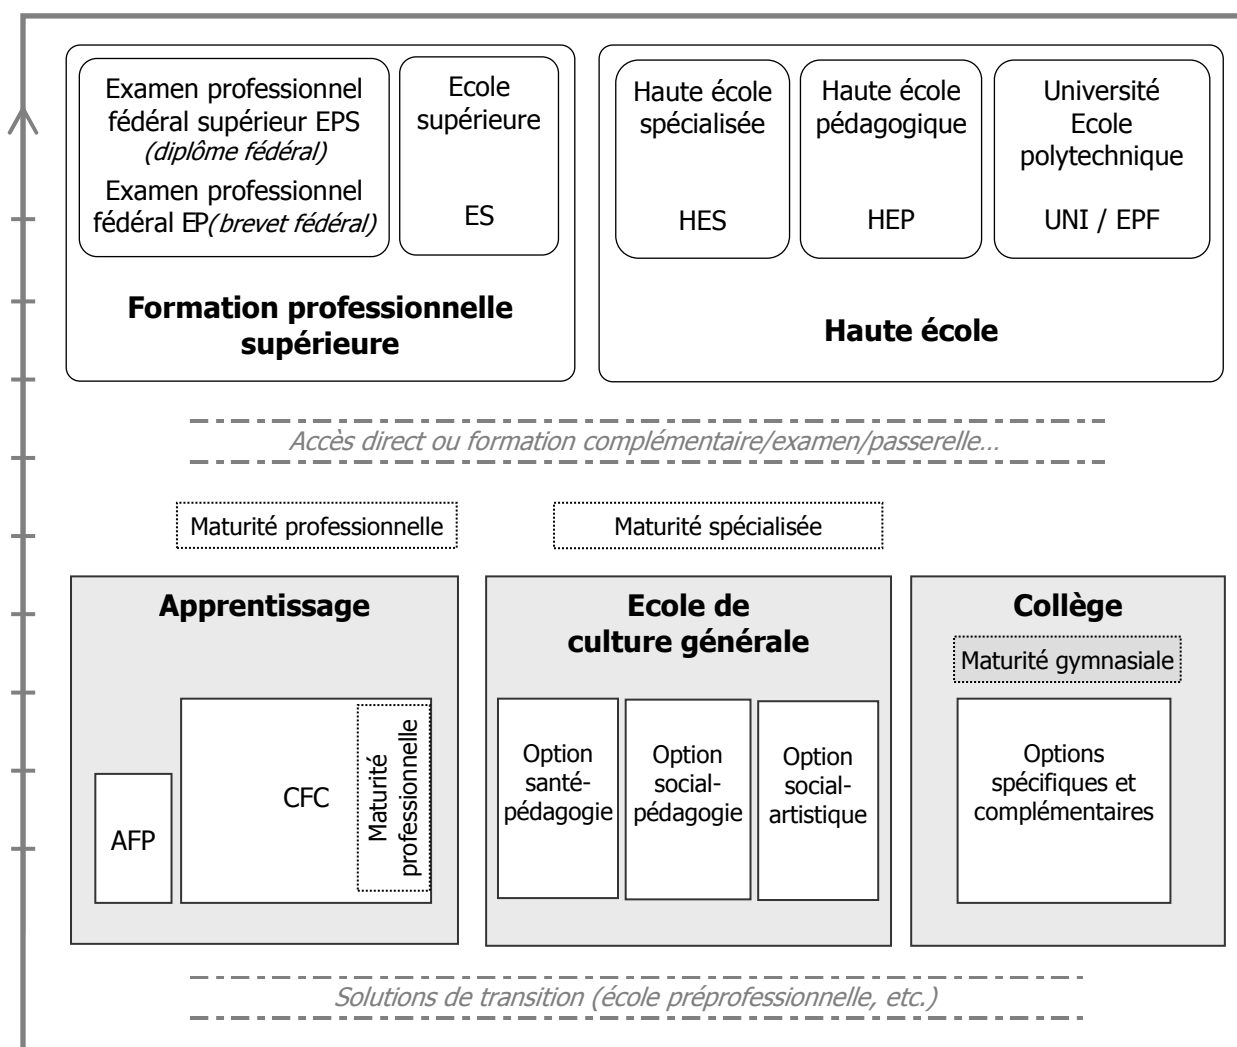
Examen professionnel fédéral supérieur EPS *(diplôme fédéral)*

Examen professionnel fédéral EP*(brevet fédéral)*

Ecole supérieure

ES

**Formation professionnelle supérieure**

Haute école spécialisée

HES

Haute école pédagogique

HEP

Université Ecole polytechnique

UNI / EPF

**Haute école**

*Accès direct ou formation complémentaire/examen/passerelle...*

Maturité professionnelle

Maturité spécialisée

**Apprentissage**

AFP

CFC

Maturité professionnelle

**Ecole de culture générale**

Option santé-pédagogie

Option social-pédagogie

Option social-artistique

**Collège**

Maturité gymnasiale

Options spécifiques et complémentaires

*Solutions de transition (école préprofessionnelle, etc.)*